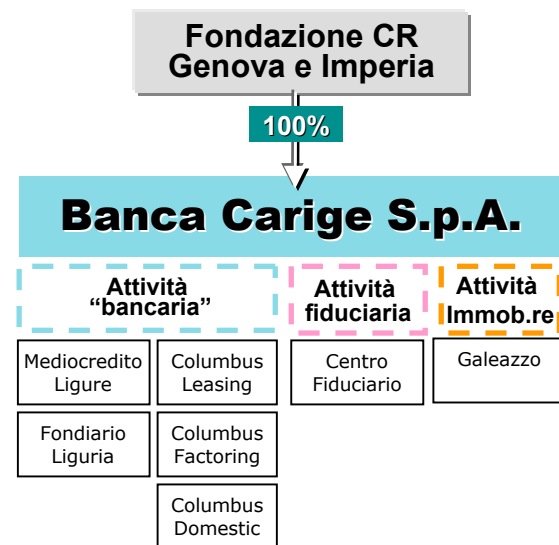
Fondazione CR Genova e Imperia

100%

Banca Carige S.p.A.

Attività "bancaria"

Mediocredito Ligure

Columbus Leasing

Fondiario Liguria

Columbus Factoring

Columbus Domestic

Attività fiduciaria

Centro Fiduciario

Attività Immob.re

Galeazzo